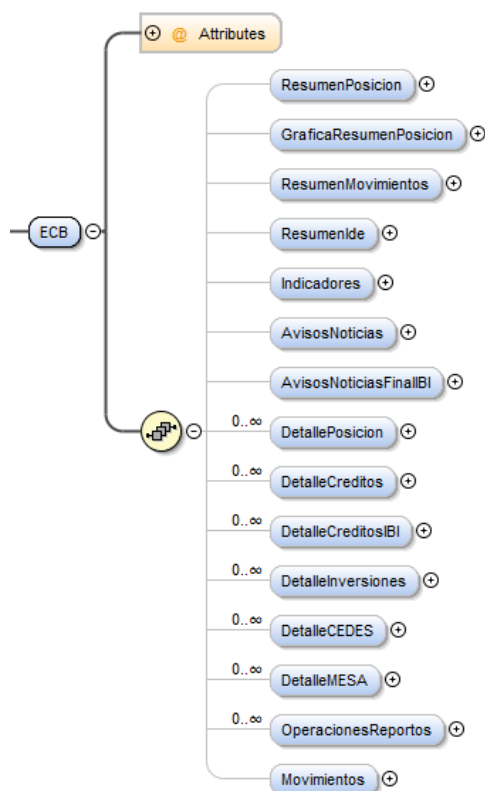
@ Attributes

ECB

ResumenPosicion

GraficaResumenPosicion

ResumenMovimientos

ResumenIde

Indicadores

AvisosNoticias

AvisosNoticiasFinalIBI

0..∞ DetallePosicion

0..∞ DetalleCreditos

0..∞ DetalleCreditosIBI

0..∞ DetalleInversiones

0..∞ DetalleCEDES

0..∞ DetalleMESA

0..∞ OperacionesReportos

Movimientos